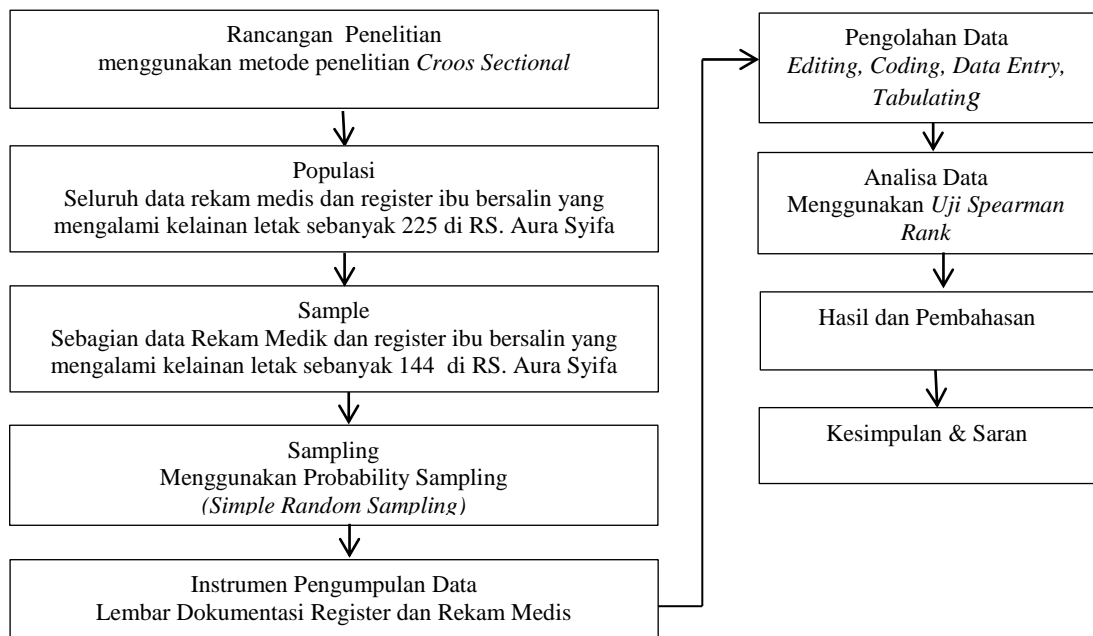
Rancangan Penelitian
menggunakan metode penelitian *Croos Sectional*

Populasi
Seluruh data rekam medis dan register ibu bersalin yang mengalami kelainan letak sebanyak 225 di RS. Aura Syifa

Sample
Sebagian data Rekam Medik dan register ibu bersalin yang mengalami kelainan letak sebanyak 144 di RS. Aura Syifa

Sampling
Menggunakan Probability Sampling
*(Simple Random Sampling)*

Instrumen Pengumpulan Data
Lembar Dokumentasi Register dan Rekam Medis

Pengolahan Data
*Editing, Coding, Data Entry, Tabulating*

Analisa Data
Menggunakan *Uji Spearman Rank*

Hasil dan Pembahasan

Kesimpulan & Saran